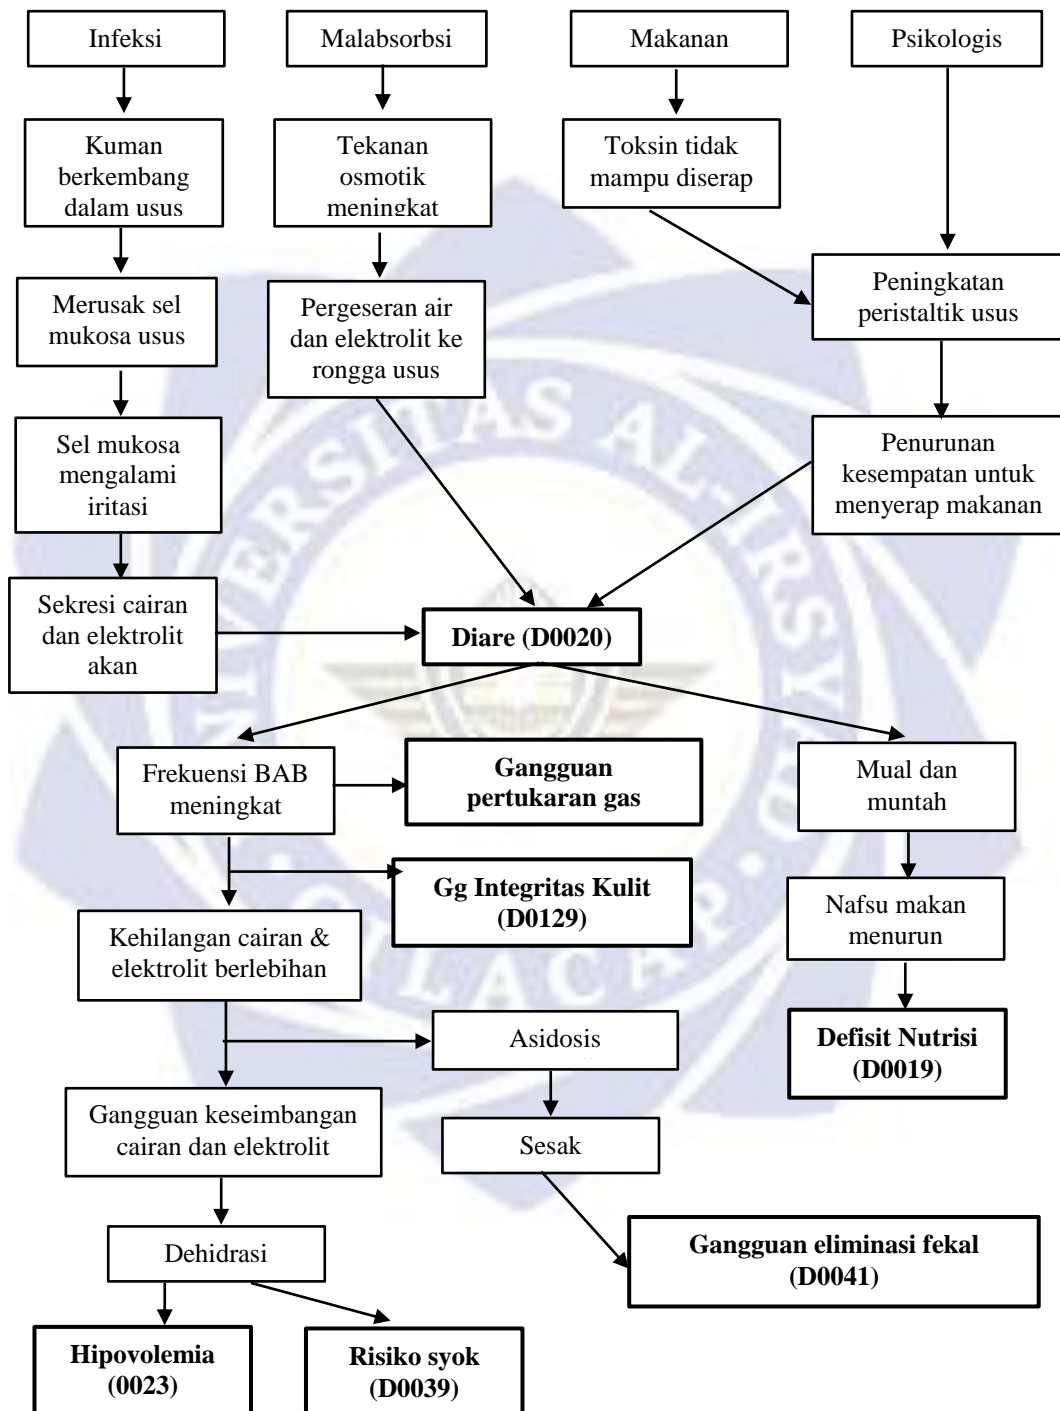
Infeksi

Malabsorbsi

Makanan

Psikologis

Kuman berkembang dalam usus

Tekanan osmotik meningkat

Toksin tidak mampu diserap

Peningkatan peristaltik usus

Merusak sel mukosa usus

Pergeseran air dan elektrolit ke rongga usus

Sel mukosa mengalami iritasi

Penurunan kesempatan untuk menyerap makanan

Sekresi cairan dan elektrolit akan

**Diare (D0020)**

Frekuensi BAB meningkat

**Gangguan pertukaran gas**

Mual dan muntah

**Gg Integritas Kulit (D0129)**

Nafsu makan menurun

Kehilangan cairan & elektrolit berlebihan

Asidosis

**Defisit Nutrisi (D0019)**

Gangguan keseimbangan cairan dan elektrolit

Sesak

Dehidrasi

**Gangguan eliminasi fekal (D0041)**

**Hipovolemia (0023)**

**Risiko syok (D0039)**